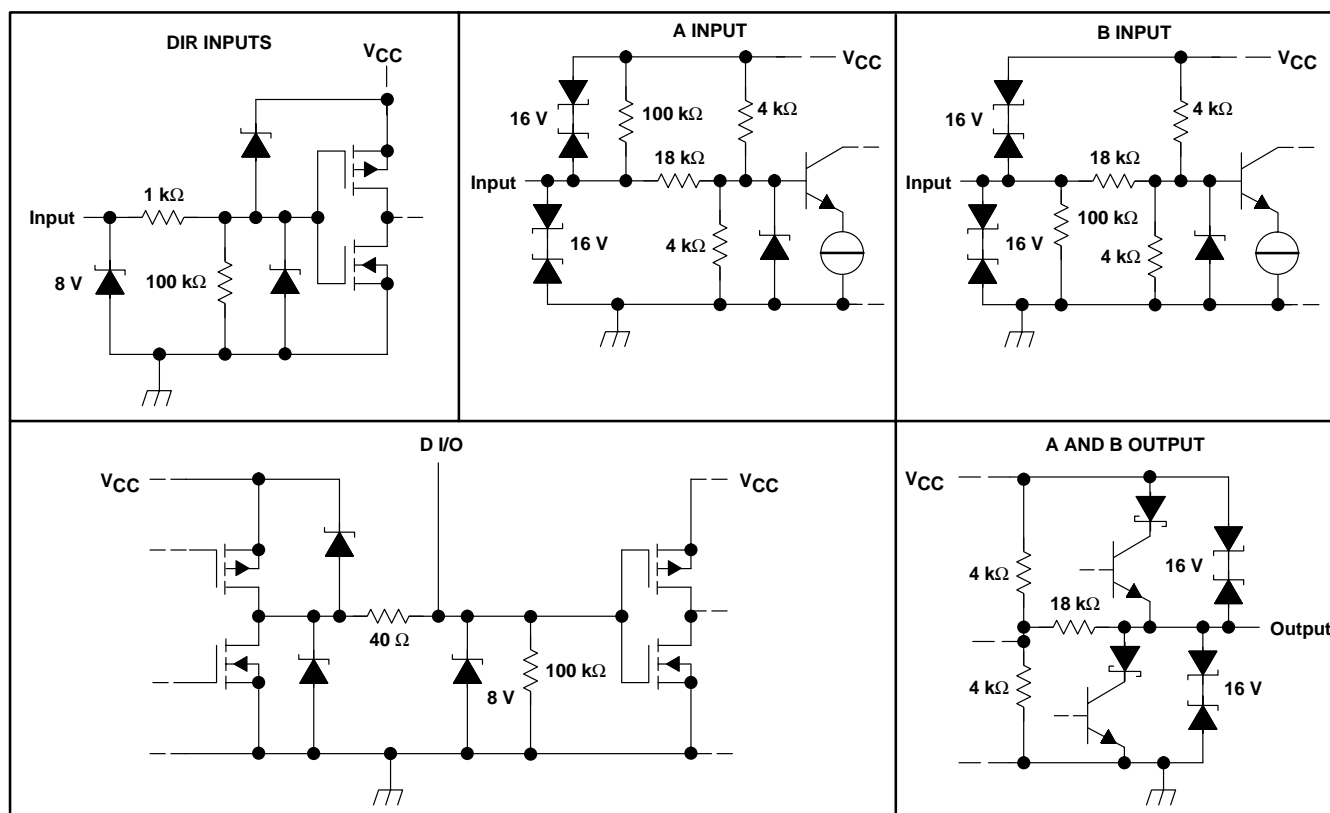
DIR INPUTS

$V_{CC}$

1 kΩ

Input

8 V

100 kΩ

A INPUT

$V_{CC}$

16 V

100 kΩ

4 kΩ

18 kΩ

Input

16 V

4 kΩ

B INPUT

$V_{CC}$

16 V

4 kΩ

18 kΩ

Input

100 kΩ

16 V

4 kΩ

D I/O

$V_{CC}$

$V_{CC}$

40 Ω

8 V

100 kΩ

A AND B OUTPUT

$V_{CC}$

4 kΩ

16 V

18 kΩ

Output

4 kΩ

16 V